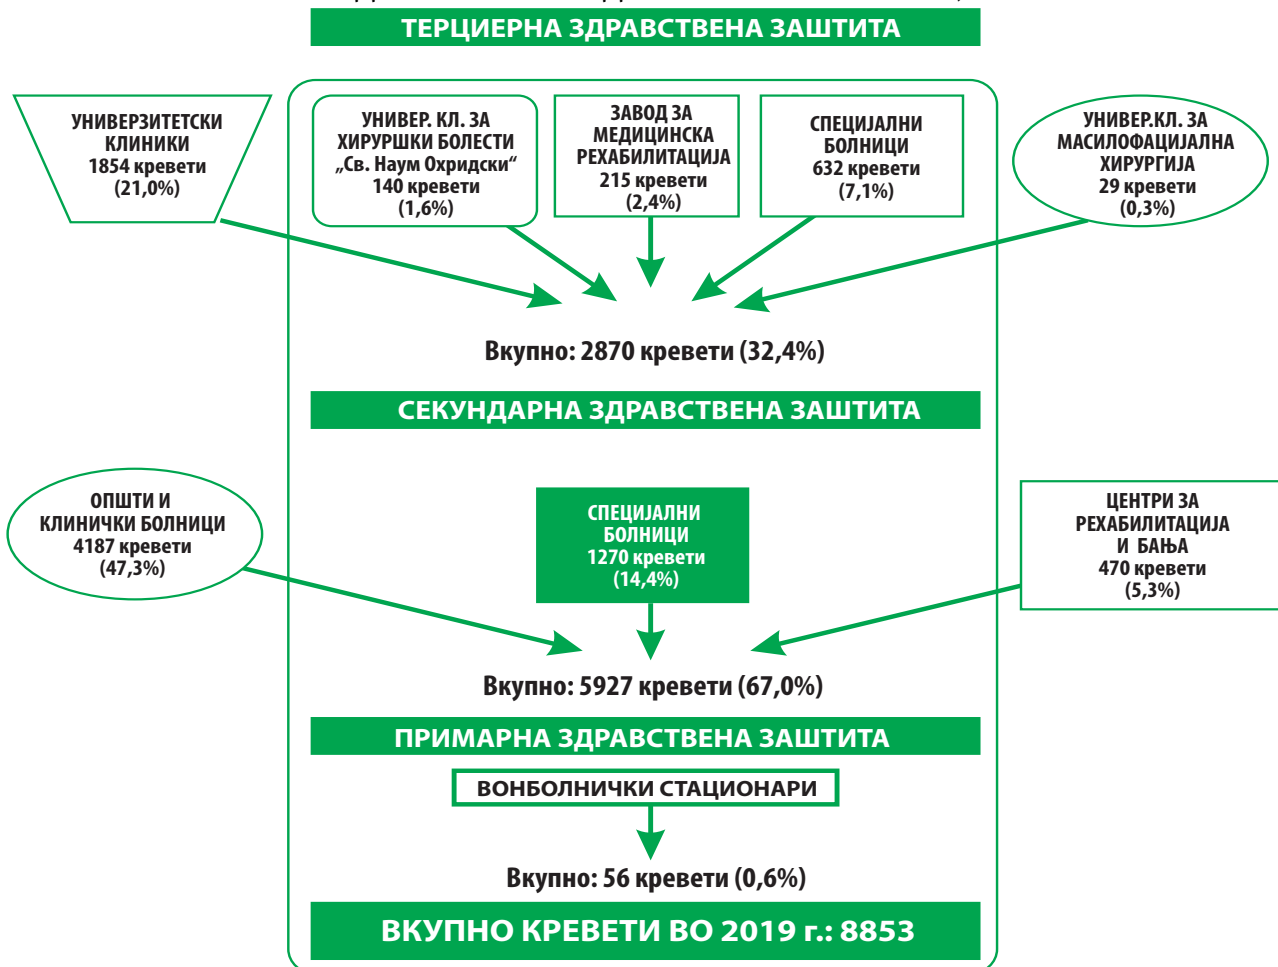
ТЕРЦИЕРНА ЗДРАВСТВЕНА ЗАШТИТА

УНИВЕРЗИТЕТСКИ КЛИНИКИ 1854 кревети (21,0%)

УНИВЕР. КЛ. ЗА ХИРУРШКИ БОЛЕСТИ „Св. Наум Охридски“ 140 кревети (1,6%)

ЗАВОД ЗА МЕДИЦИНСКА РЕХАБИЛИТАЦИЈА 215 кревети (2,4%)

СПЕЦИЈАЛНИ БОЛНИЦИ 632 кревети (7,1%)

УНИВЕР.КЛ. ЗА МАСИЛОФАЦИЈАЛНА ХИРУРГИЈА 29 кревети (0,3%)

Вкупно: 2870 кревети (32,4%)

СЕКУНДАРНА ЗДРАВСТВЕНА ЗАШТИТА

ОПШТИ И КЛИНИЧКИ БОЛНИЦИ 4187 кревети (47,3%)

СПЕЦИЈАЛНИ БОЛНИЦИ 1270 кревети (14,4%)

ЦЕНТРИ ЗА РЕХАБИЛИТАЦИЈА И БАЊА 470 кревети (5,3%)

Вкупно: 5927 кревети (67,0%)

ПРИМАРНА ЗДРАВСТВЕНА ЗАШТИТА

ВОНБОЛНИЧКИ СТАЦИОНАРИ

Вкупно: 56 кревети (0,6%)

ВКУПНО КРЕВЕТИ ВО 2019 г.: 8853